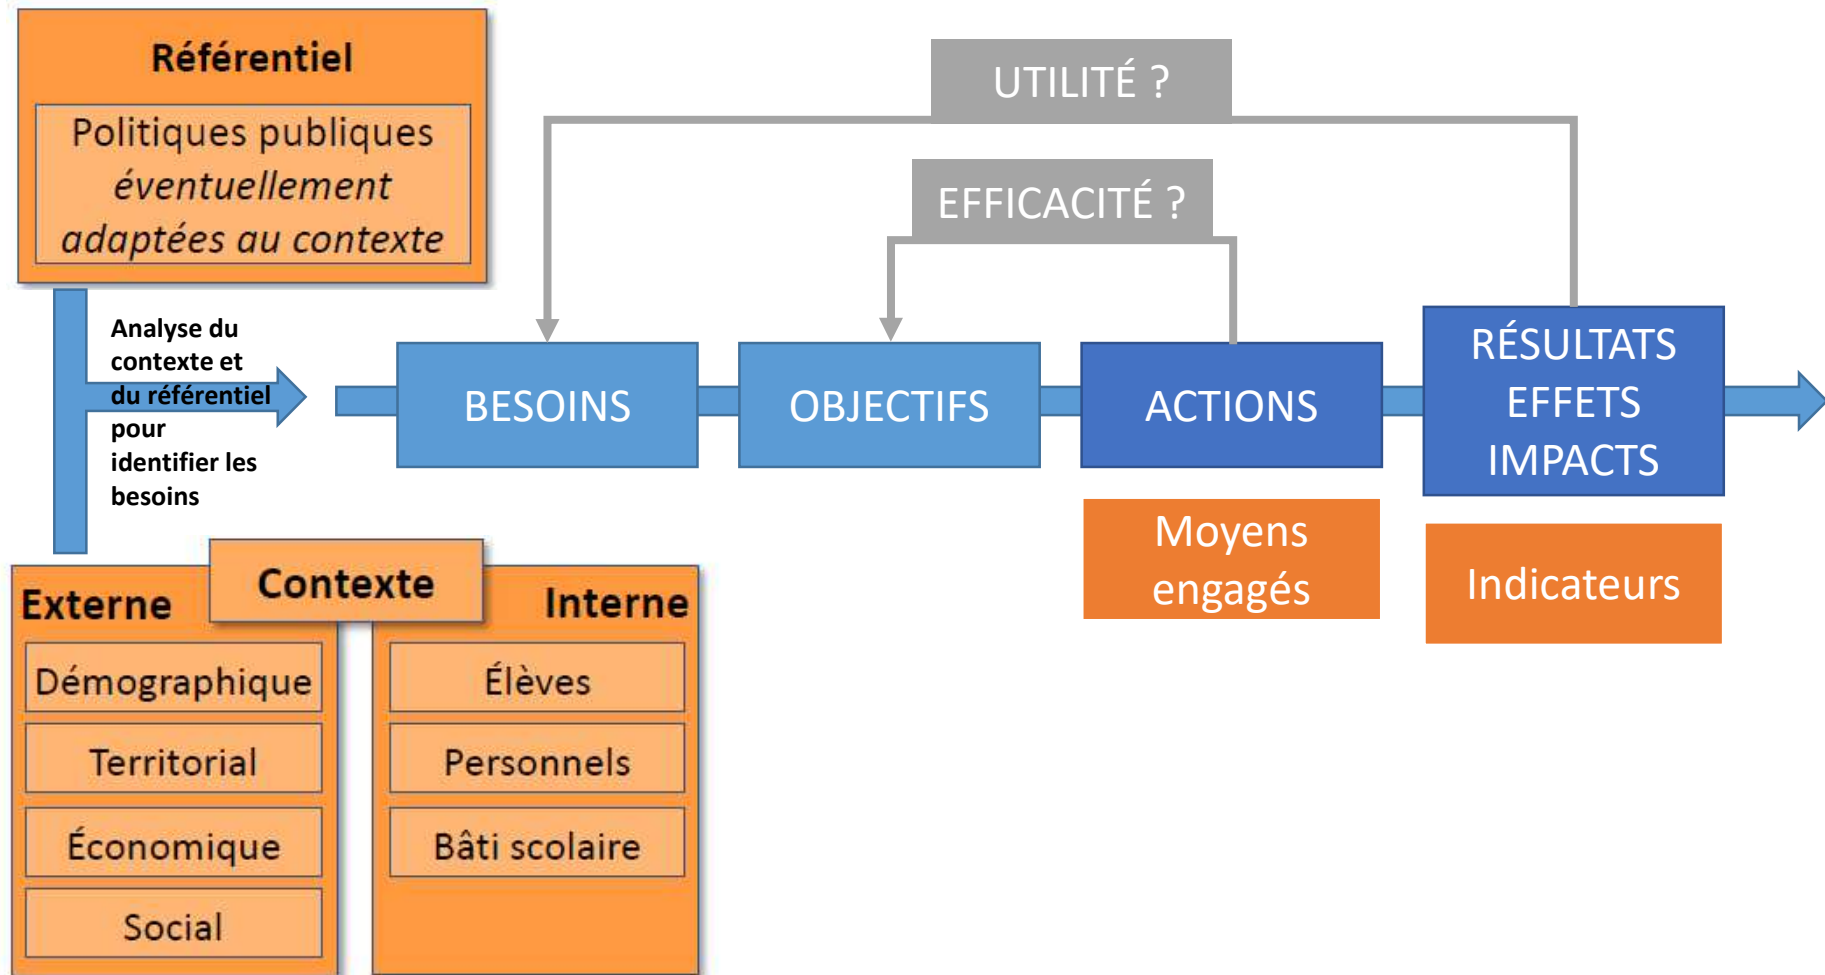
Référentiel

Politiques publiques *éventuellement adaptées au contexte*

UTILITÉ ?

EFFICACITÉ ?

Analyse du contexte et du référentiel pour identifier les besoins

BESOINS

OBJECTIFS

ACTIONS

RÉSULTATS EFFETS IMPACTS

Moyens engagés

Indicateurs

Contexte

Externe

Démographique

Territorial

Économique

Social

Interne

Élèves

Personnels

Bâti scolaire